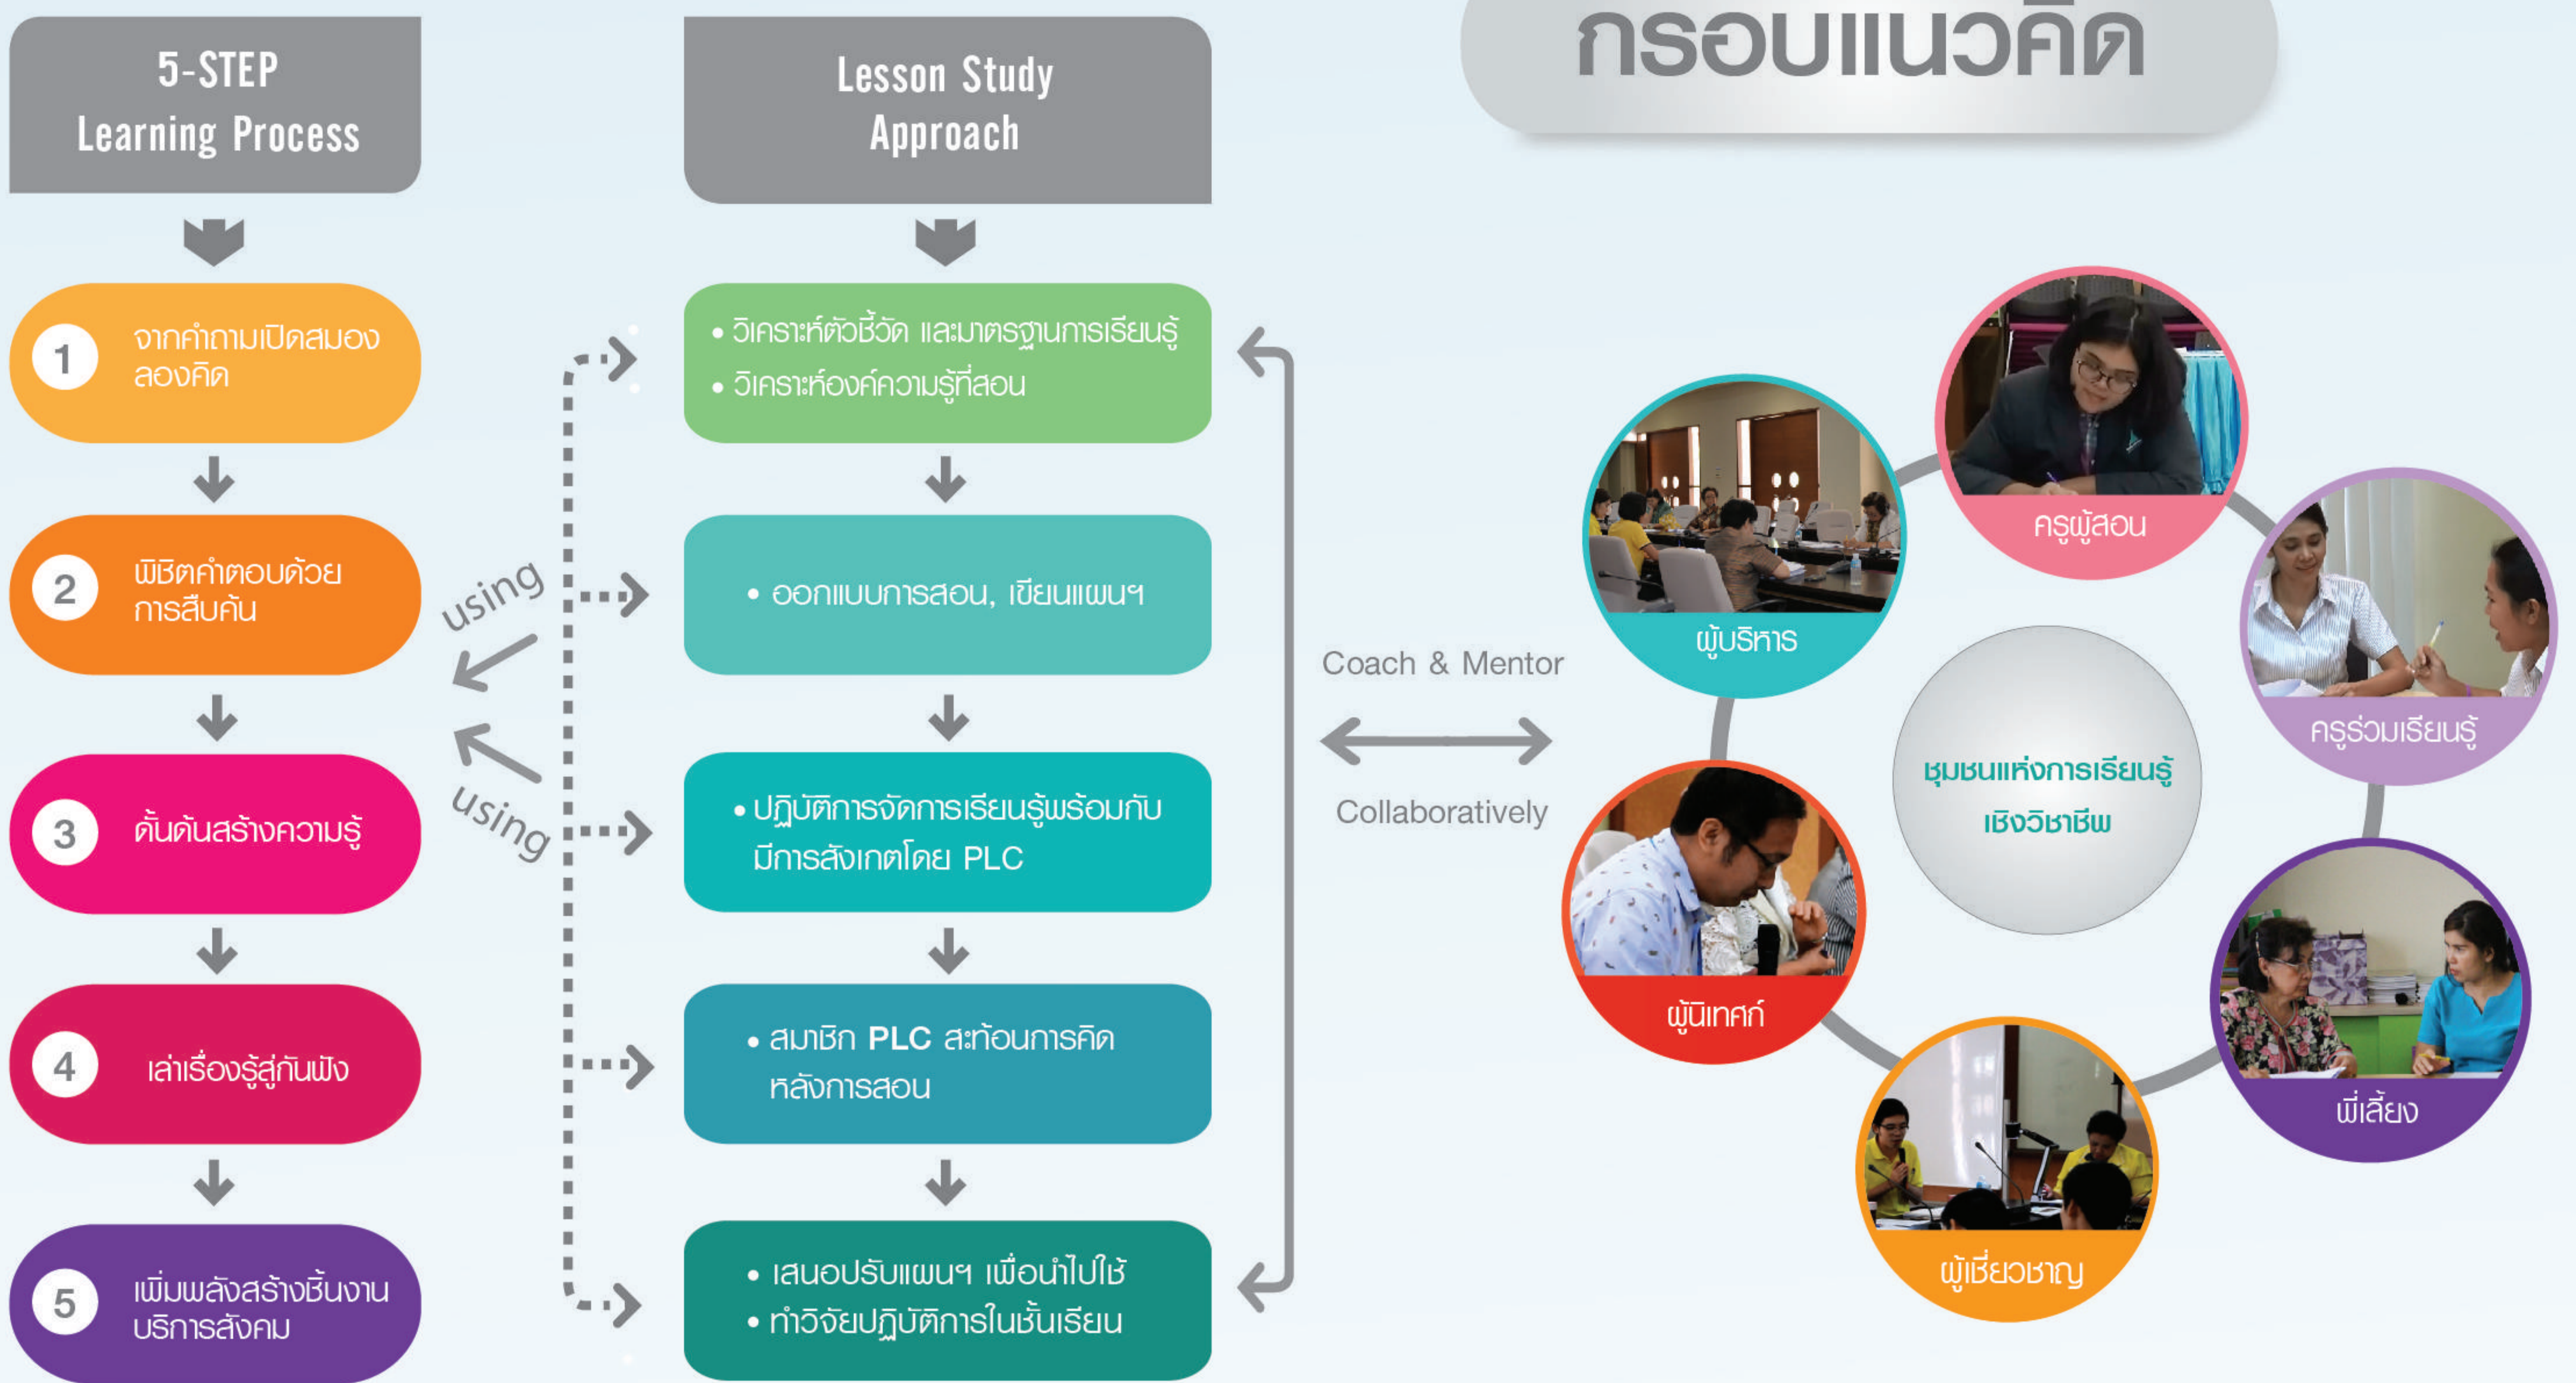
กรอบแนวคิด

5-STEP
Learning Process

1 จากคำถามเปิดสมอง ลองคิด

2 พิชิตคำตอบด้วยการสืบค้น

3 ดั้นด้นสร้างความรู้

4 เล่าเรื่องรู้สู่กันฟัง

5 เพิ่มพลังสร้างชิ้นงาน บริการสังคม

using

using

Lesson Study
Approach

• วิเคราะห์ตัวชี้วัด และมาตรฐานการเรียนรู้
• วิเคราะห์องค์ความรู้ที่สอน

• ออกแบบการสอน, เขียนแผนฯ

• ปฏิบัติการจัดการเรียนรู้พร้อมกับมีการสังเกตโดย PLC

• สมาชิก PLC สะท้อนการคิดหลังการสอน

• เสนอปรับแผนฯ เพื่อนำไปใช้
• ทำวิจัยปฏิบัติการในชั้นเรียน

Coach & Mentor

Collaboratively

ผู้บริหาร

ครูผู้สอน

ครูร่วมเรียนรู้

ชุมชนแห่งการเรียนรู้
เชิงวิชาชีพ

ผู้นิเทศก์

พี่เลี้ยง

ผู้เชี่ยวชาญ